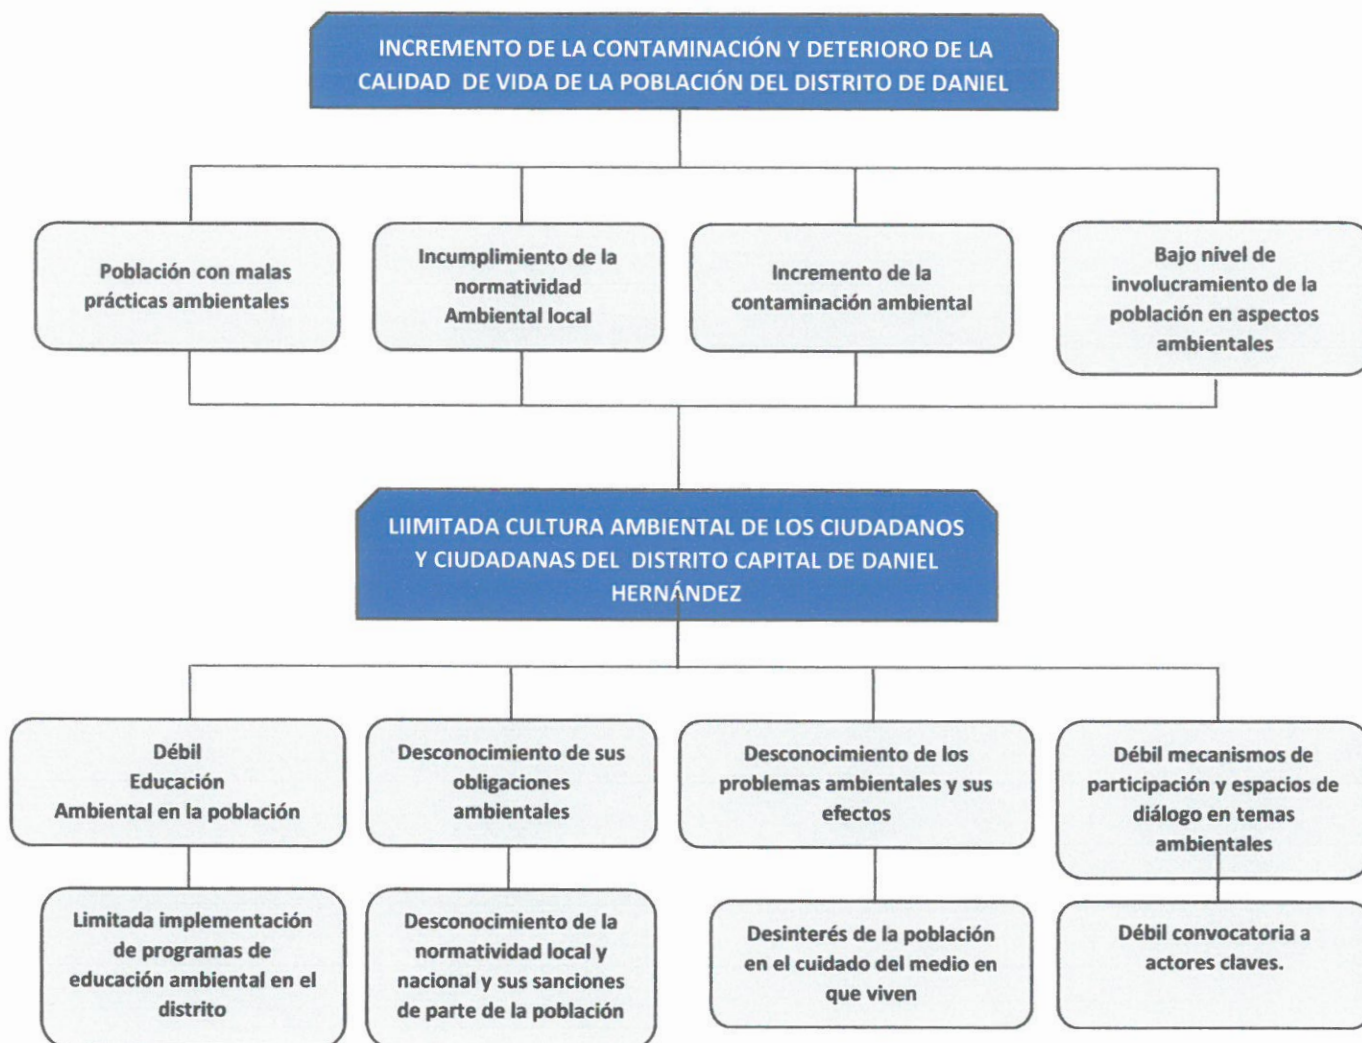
INCREMENTO DE LA CONTAMINACIÓN Y DETERIORO DE LA CALIDAD DE VIDA DE LA POBLACIÓN DEL DISTRITO DE DANIEL

Población con malas prácticas ambientales

Incumplimiento de la normatividad Ambiental local

Incremento de la contaminación ambiental

Bajo nivel de involucramiento de la población en aspectos ambientales

LIIMITADA CULTURA AMBIENTAL DE LOS CIUDADANOS Y CIUDADANAS DEL DISTRITO CAPITAL DE DANIEL HERNÁNDEZ

Débil Educación Ambiental en la población

Desconocimiento de sus obligaciones ambientales

Desconocimiento de los problemas ambientales y sus efectos

Débil mecanismos de participación y espacios de diálogo en temas ambientales

Limitada implementación de programas de educación ambiental en el distrito

Desconocimiento de la normatividad local y nacional y sus sanciones de parte de la población

Desinterés de la población en el cuidado del medio en que viven

Débil convocatoria a actores claves.